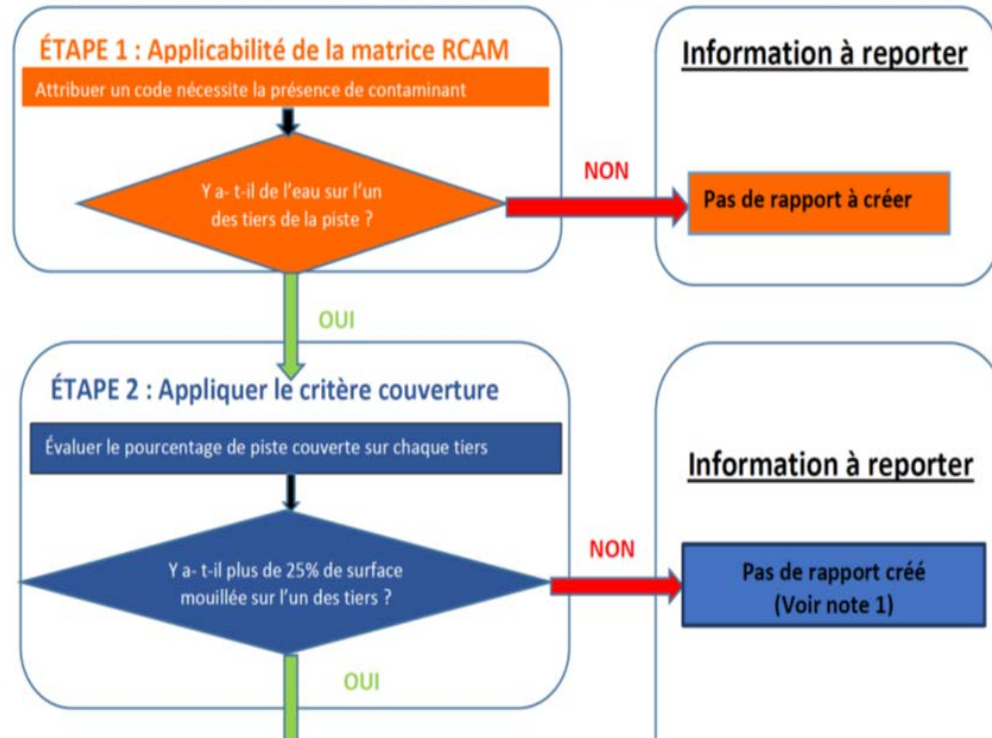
ÉTAPE 1 : Applicabilité de la matrice RCAM

Attribuer un code nécessite la présence de contaminant

Y a- t-il de l'eau sur l'un des tiers de la piste ?

NON

Information à reporter

Pas de rapport à créer

OUI

ÉTAPE 2 : Appliquer le critère couverture

Évaluer le pourcentage de piste couverte sur chaque tiers

Y a- t-il plus de 25% de surface mouillée sur l'un des tiers ?

NON

Information à reporter

Pas de rapport créé (Voir note 1)

OUI